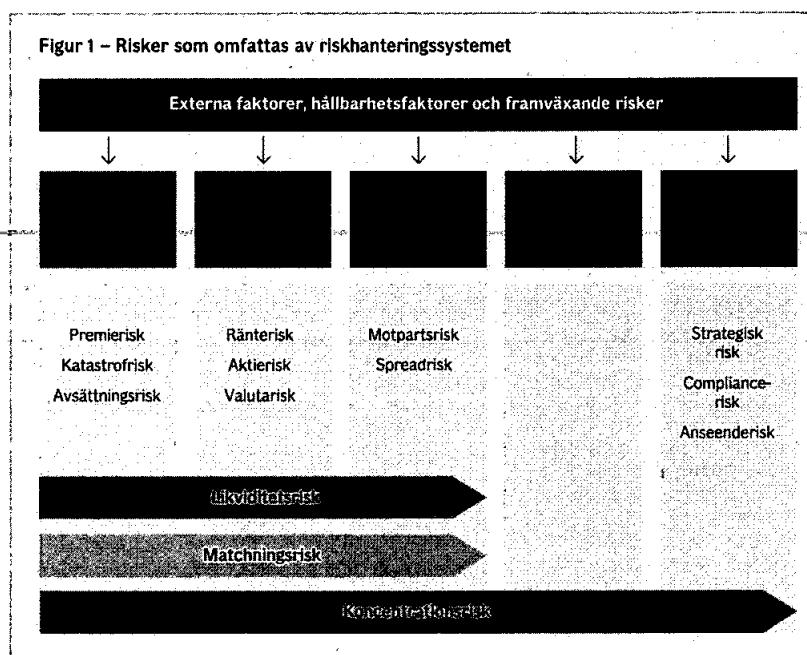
Figur 1 – Risker som omfattas av riskhanteringssystemet

Externa faktorer, hållbarhetsfaktorer och framväxande risker

Premierisk
Katastrofrisk
Avsättningsrisk

Ränterisk
Aktierisk
Valutarisk

Motpartsrisk
Spreadrisk

Strategisk risk
Compliancerisk
Anseenderisk

Likviditetsrisk

Matchningsrisk

Koncentrationsrisk